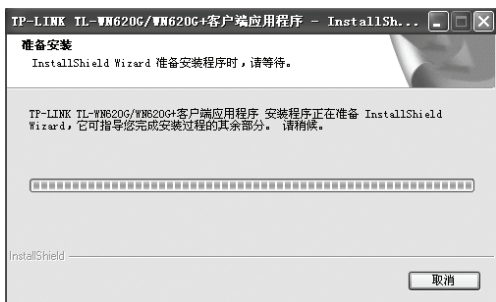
TP-LINK TL-WN620G/WN620G+客户端应用程序 - InstallSh...

准备安装

InstallShield Wizard 准备安装程序时，请等待。

TP-LINK TL-WN620G/WN620G+客户端应用程序 安装程序正在准备 InstallShield Wizard，它可指导您完成安装过程的其余部分。 请稍候。

InstallShield

取消